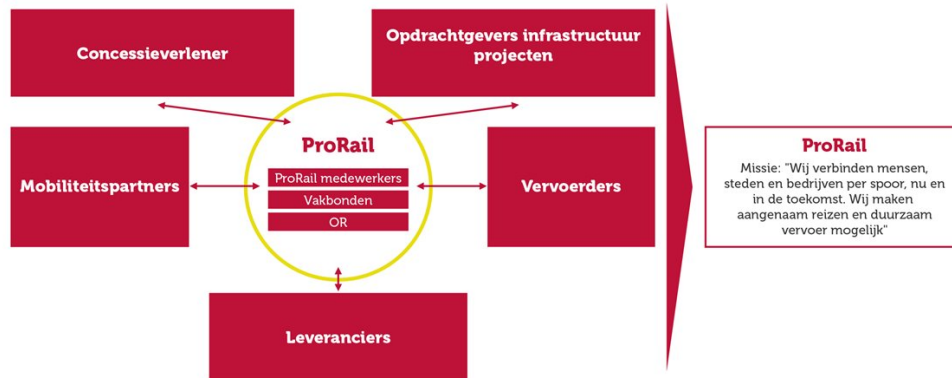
Concessieverlener

Opdrachtgevers infrastructuur projecten

ProRail

ProRail medewerkers

Vakbonden

OR

Mobiliteitspartners

Vervoerders

Leveranciers

ProRail

Missie: "Wij verbinden mensen, steden en bedrijven per spoor, nu en in de toekomst. Wij maken aangenaam reizen en duurzaam vervoer mogelijk"